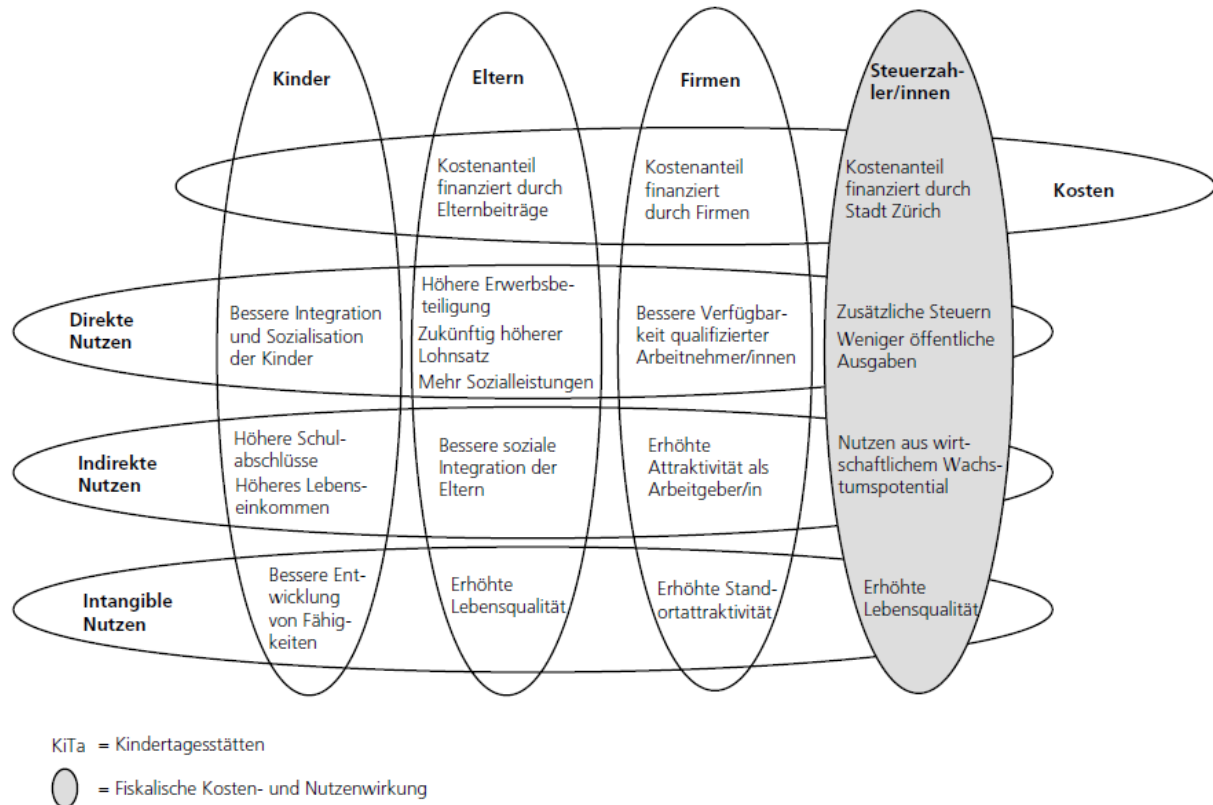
Kinder

Eltern

Firmen

Steuerzahler/innen

Kosten

Kostenanteil finanziert durch Elternbeiträge

Kostenanteil finanziert durch Firmen

Kostenanteil finanziert durch Stadt Zürich

Direkte Nutzen

Bessere Integration und Sozialisation der Kinder

Höhere Erwerbsbeteiligung

Zukünftig höherer Lohnsatz

Mehr Sozialleistungen

Bessere Verfügbarkeit qualifizierter Arbeitnehmer/innen

Zusätzliche Steuern

Weniger öffentliche Ausgaben

Indirekte Nutzen

Höhere Schulabschlüsse

Höheres Lebenseinkommen

Bessere soziale Integration der Eltern

Erhöhte Attraktivität als Arbeitgeber/in

Nutzen aus wirtschaftlichem Wachstumspotential

Intangible Nutzen

Bessere Entwicklung von Fähigkeiten

Erhöhte Lebensqualität

Erhöhte Standortattraktivität

Erhöhte Lebensqualität

KiTa = Kindertagesstätten

= Fiskalische Kosten- und Nutzenwirkung